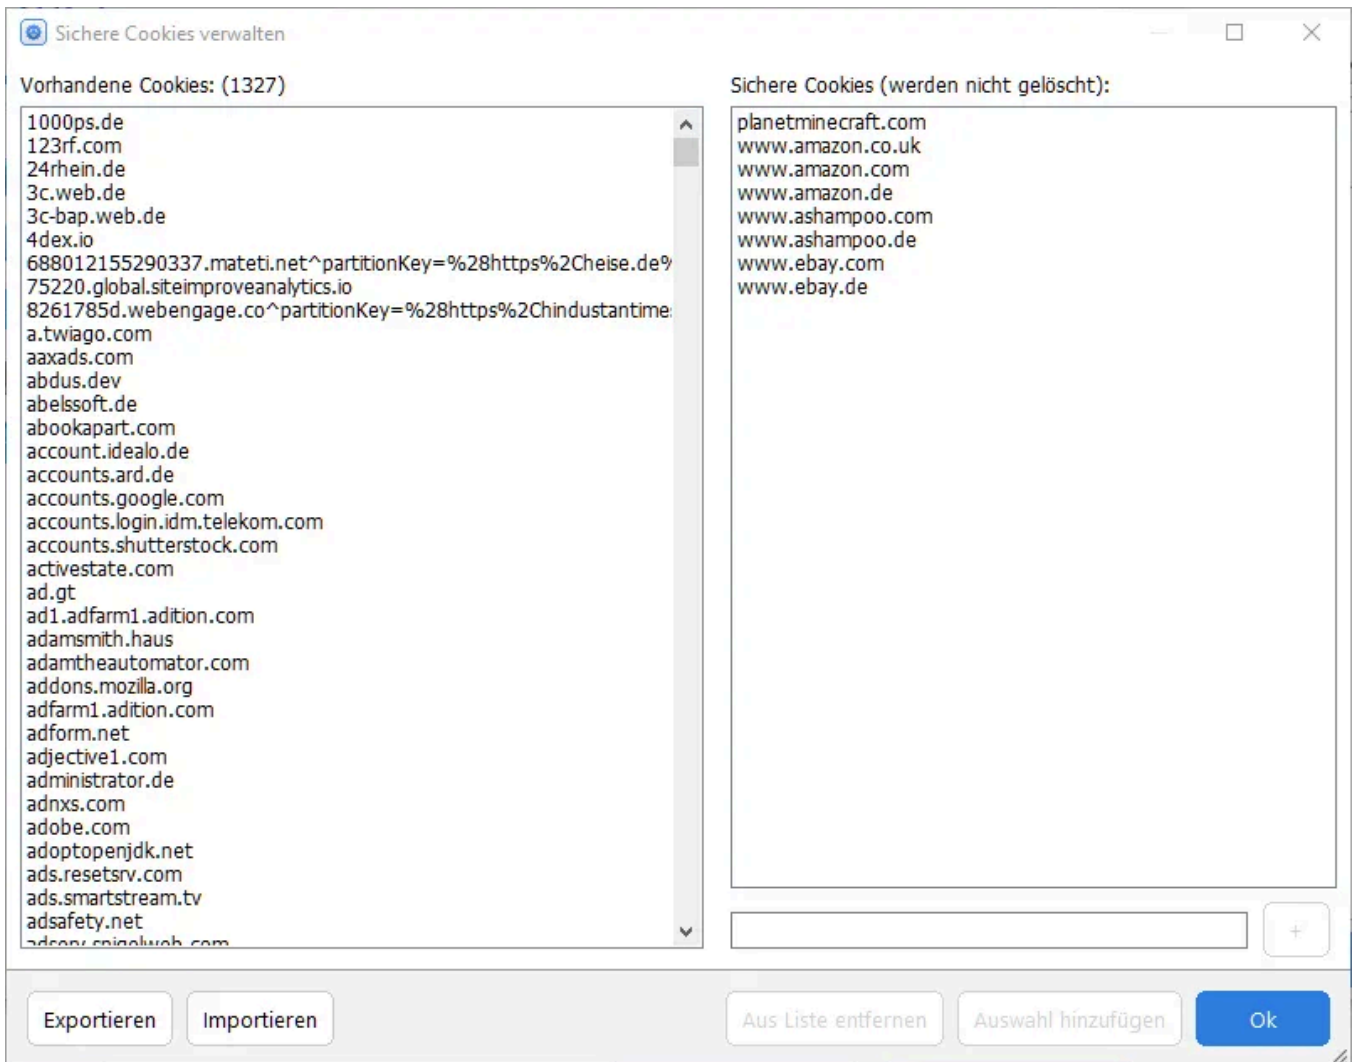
Sichere Cookies verwalten

Vorhandene Cookies: (1327)

1000ps.de
123rf.com
24rhein.de
3c.web.de
3c-bap.web.de
4dex.io
688012155290337.mateti.net^partitionKey=%28https%2Cheise.de%
75220.global.siteimproveanalytics.io
8261785d.webengage.co^partitionKey=%28https%2Chindustantime
a.twiago.com
aaxads.com
abdus.dev
abelssoft.de
abookapart.com
account.idealo.de
accounts.ard.de
accounts.google.com
accounts.login.idm.telekom.com
accounts.shutterstock.com
activestate.com
ad.gt
ad1.adfarm1.adition.com
adamsmith.haus
adamtheautomator.com
addons.mozilla.org
adfarm1.adition.com
adform.net
adjective1.com
administrator.de
adnxs.com
adobe.com
adoptopenjdk.net
ads.resetsrv.com
ads.smartstream.tv
adsafety.net
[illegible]

Sichere Cookies (werden nicht gelöscht):

planetminecraft.com
www.amazon.co.uk
www.amazon.com
www.amazon.de
www.ashampoo.com
www.ashampoo.de
www.ebay.com
www.ebay.de

+

Exportieren
Importieren
Aus Liste entfernen
Auswahl hinzufügen
Ok